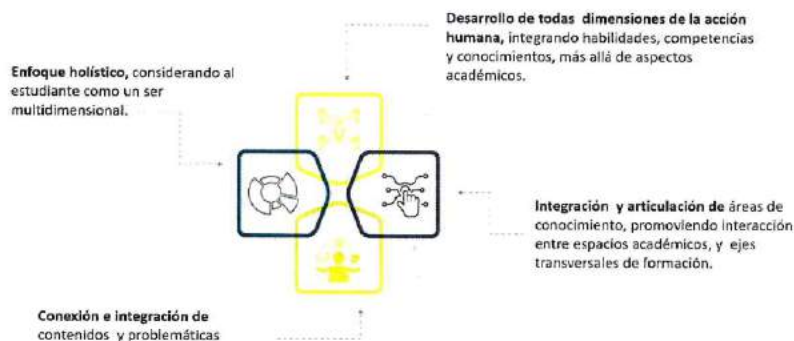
Desarrollo de todas dimensiones de la acción humana, integrando habilidades, competencias y conocimientos, más allá de aspectos académicos.

Enfoque holístico, considerando al estudiante como un ser multidimensional.

Integración y articulación de áreas de conocimiento, promoviendo interacción entre espacios académicos, y ejes transversales de formación.

Conexión e integración de contenidos y problemáticas